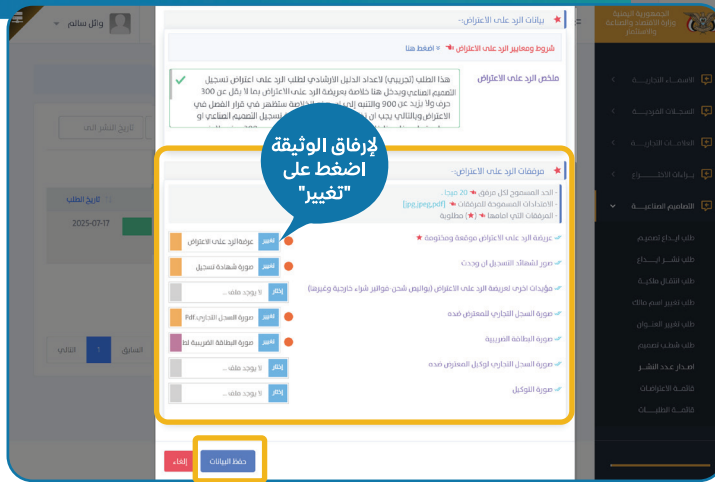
الجمهورية اليمنية
وزارة الصناعة والتجارة

وائل سالم

الأسماء التجارية
السجلات التجارية
العلامات التجارية
براءات الاختراع
التصاميم الصناعية
طلب ايداع تصميم
طلب نشر ايداع
طلب انتقال ملكية
طلب تغيير اسم مالك
طلب تغيير العنوان
طلب شطب تصميم
اصدار عدد النشر
قائمة الاعتراضات
قائمة الطلبات

بيانات الرد على الاعتراض--

شروط ومعايير الرد على الاعتراض * اضغط هنا

ملخص الرد على الاعتراض

هذا الطلب (تجريبي) لاعداد الدليل الارشادي لطلب الرد على اعتراض تسجيل التصميم الصناعي ويدخل هنا خلاصة بعريضة الرد على الاعتراض بما لا يقل عن 300 حرف ولا يزيد عن 900 وللتنبيه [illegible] الخلاصة ستظهر في قرار الفصل في الاعتراض وبالتالي يجب ان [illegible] لتسجيل التصميم الصناعي او

تاريخ النشر الى
تاريخ الطلب
2025-07-17

لإرفاق الوثيقة اضغط على "تغيير"

مرفقات الرد على الاعتراض--

- الحد المسموح لكل مرفق 20 ميجا
- الامتدادات المسموحة للمرفقات [jpg,jpeg,pdf]
- المرفقات التي امامها [*] مطلوبة

عريضة الرد على الاعتراض موقعة ومختومة * | تغيير | عريضة الرد على الاعتراض
صور لشهادة التسجيل ان وجدت | تغيير | صورة شهادة تسجيل
مؤيدات اخرى لعريضة الرد على الاعتراض (بوالص شحن-فواتير شراء خارجية وغيرها) | إختر | لا يوجد ملف...
صورة السجل التجاري للمعترض ضده | تغيير | صورة السجل التجاري pdf
صورة البطاقة الضريبية | تغيير | صورة البطاقة الضريبية لط
صورة السجل التجاري لوكيل المعترض ضده | إختر | لا يوجد ملف...
صورة التوكيل | إختر | لا يوجد ملف...

السابق 1 التالي

حفظ البيانات
إلغاء